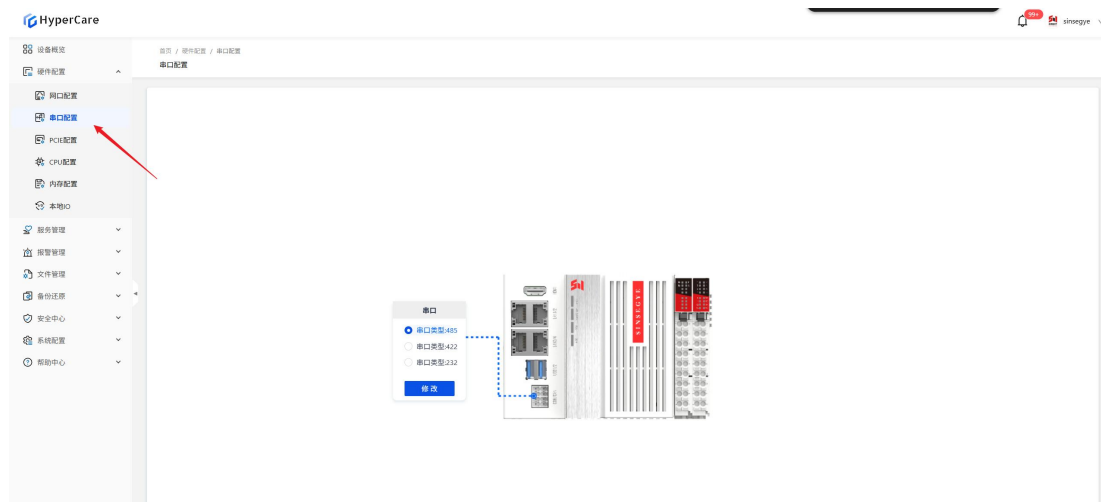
HyperCare

99+ sinsegye

设备概览
硬件配置
网口配置
串口配置
PCIE配置
CPU配置
内存配置
本地IO
服务管理
报警管理
文件管理
备份还原
安全中心
系统配置
帮助中心

首页 / 硬件配置 / 串口配置
串口配置

串口
串口类型:485
串口类型:422
串口类型:232
修改

SINSEGYE